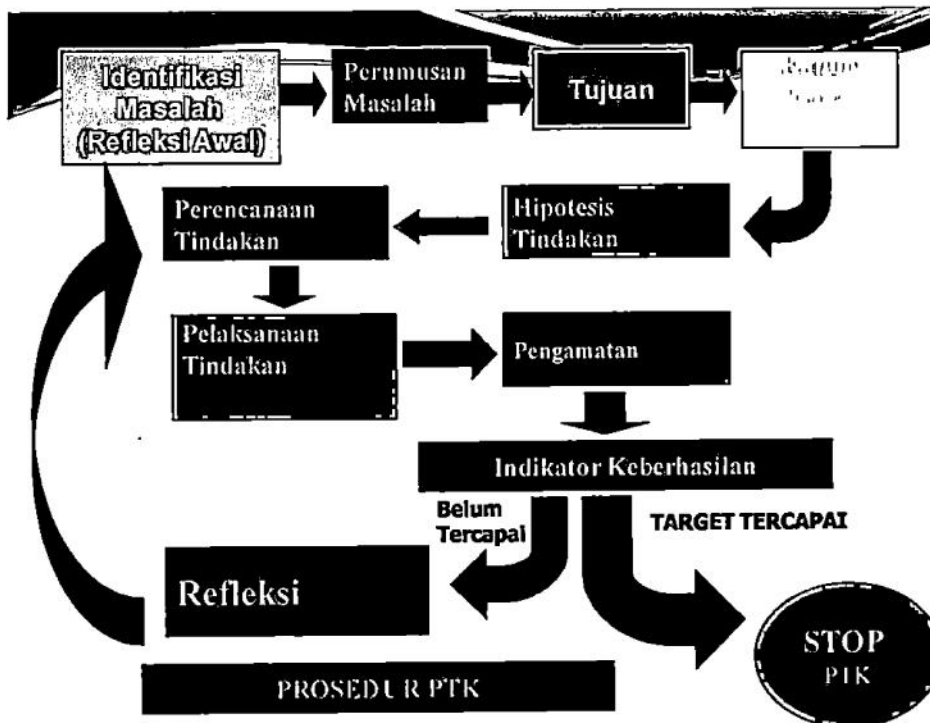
Identifikasi Masalah (Refleksi Awal)

Perumusan Masalah

Tujuan

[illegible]

Hipotesis Tindakan

Perencanaan Tindakan

Pelaksanaan Tindakan

Pengamatan

Indikator Keberhasilan

Belum Tercapai

TARGET TERCAPAI

Refleksi

STOP PTK

PROSEDUR PTK